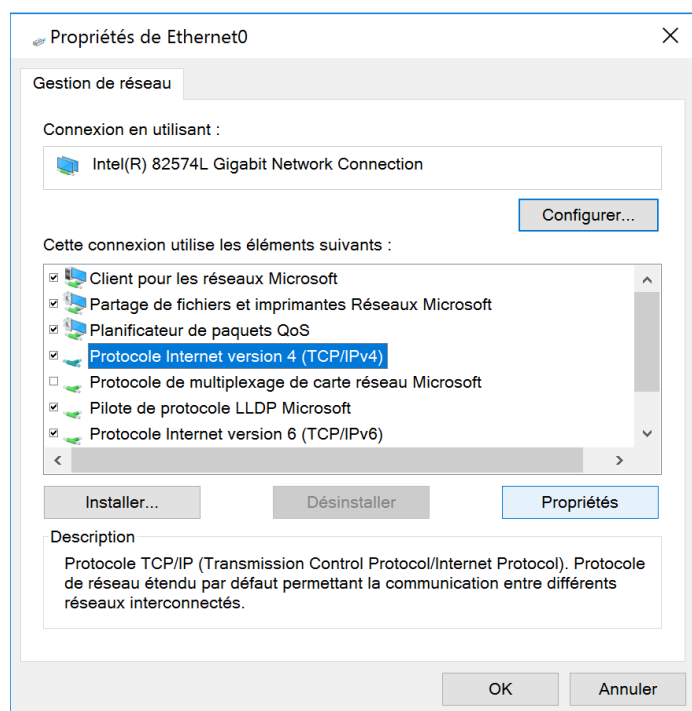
Propriétés de Ethernet0

Gestion de réseau

Connexion en utilisant :

Intel(R) 82574L Gigabit Network Connection

Configurer...

Cette connexion utilise les éléments suivants :

Client pour les réseaux Microsoft
Partage de fichiers et imprimantes Réseaux Microsoft
Planificateur de paquets QoS
Protocole Internet version 4 (TCP/IPv4)
Protocole de multiplexage de carte réseau Microsoft
Pilote de protocole LLDP Microsoft
Protocole Internet version 6 (TCP/IPv6)

Installer...
Désinstaller
Propriétés

Description

Protocole TCP/IP (Transmission Control Protocol/Internet Protocol). Protocole de réseau étendu par défaut permettant la communication entre différents réseaux interconnectés.

OK
Annuler